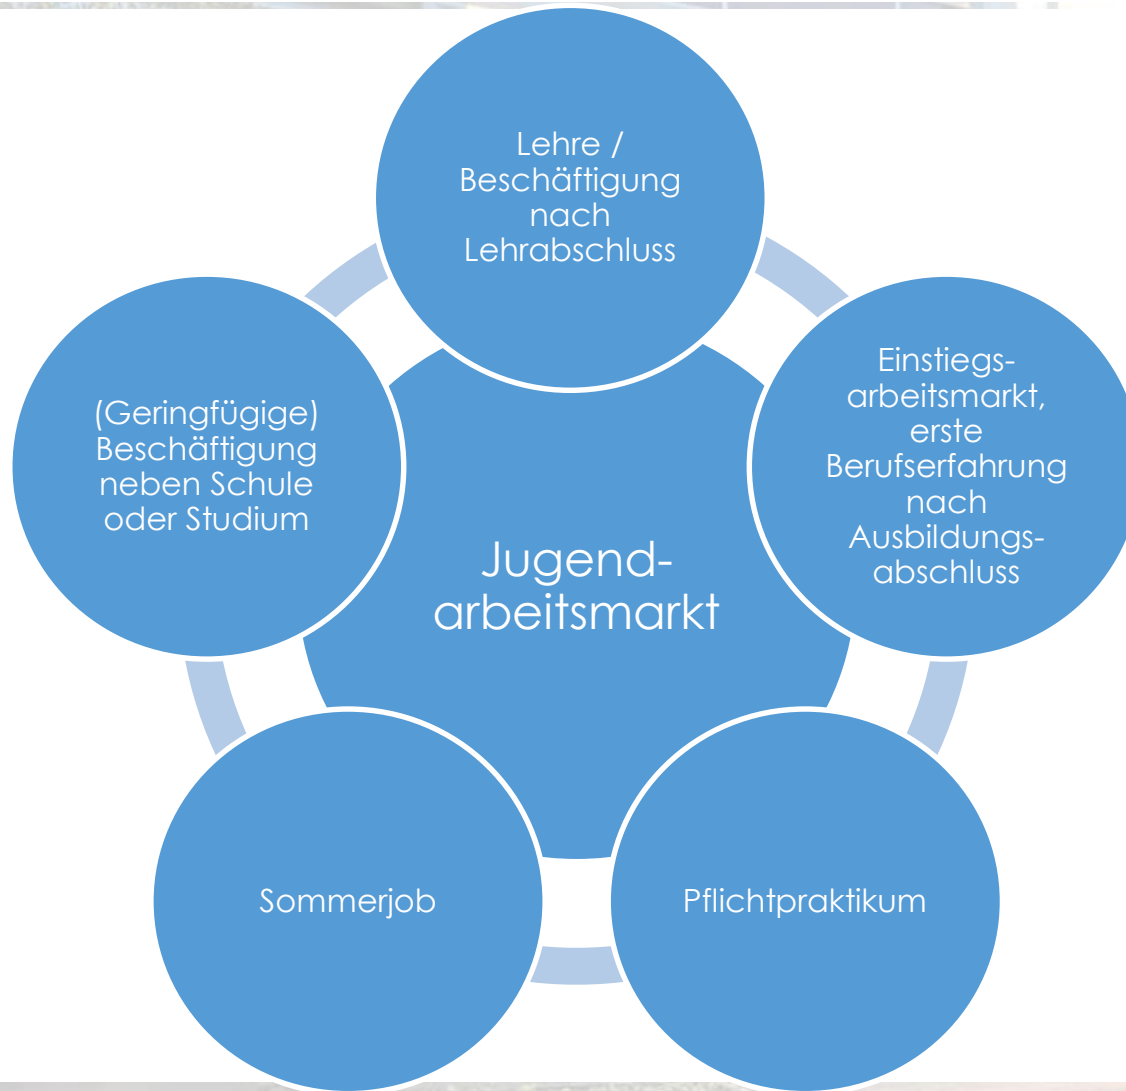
Lehre / Beschäftigung nach Lehrabschluss

Einstiegsarbeitsmarkt, erste Berufserfahrung nach Ausbildungsabschluss

Pflichtpraktikum

Sommerjob

(Geringfügige) Beschäftigung neben Schule oder Studium

Jugendarbeitsmarkt